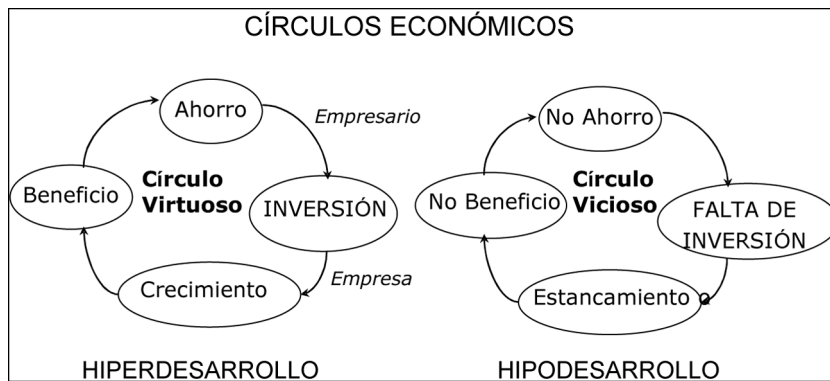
CÍRCULOS ECONÓMICOS

Ahorro
Empresario
Beneficio
Círculo Virtuoso
INVERSIÓN
Empresa
Crecimiento

No Ahorro
No Beneficio
Círculo Vicioso
FALTA DE INVERSIÓN
Estancamiento

HIPERDESARROLLO

HIPODESARROLLO